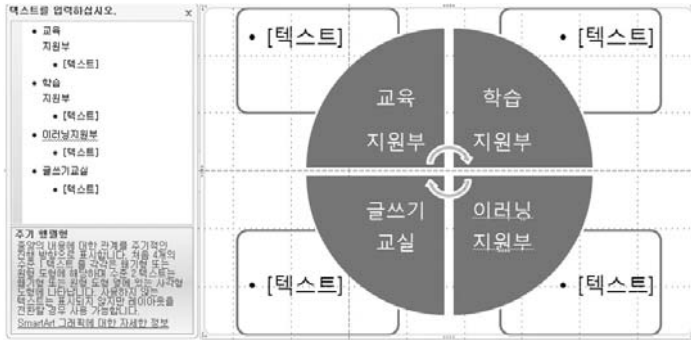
텍스트를 입력하십시오.
x

• 교육
지원부
• [텍스트]
• 학습
지원부
• [텍스트]
• 이러닝지원부
• [텍스트]
• 글쓰기교실
• [텍스트]

주기 행렬형
중앙의 내용에 대한 관계를 주기적인 진행 방법으로 표시합니다. 처음 4개의 고급 1 텍스트 줄 구간은 쐐기형 또는 원형 도형에 해당하며 고급 2 텍스트는 쐐기형 또는 원형 도형 옆에 있는 사각형 도형에 나타납니다. 사용되지 않은 텍스트는 표시되지 않지만 레이아웃을 전환할 경우 사용 가능합니다.
SmartArt 그래픽에 대한 자세한 정보

• [텍스트]
• [텍스트]
교육
지원부
학습
지원부
글쓰기
교실
이러닝
지원부
• [텍스트]
• [텍스트]